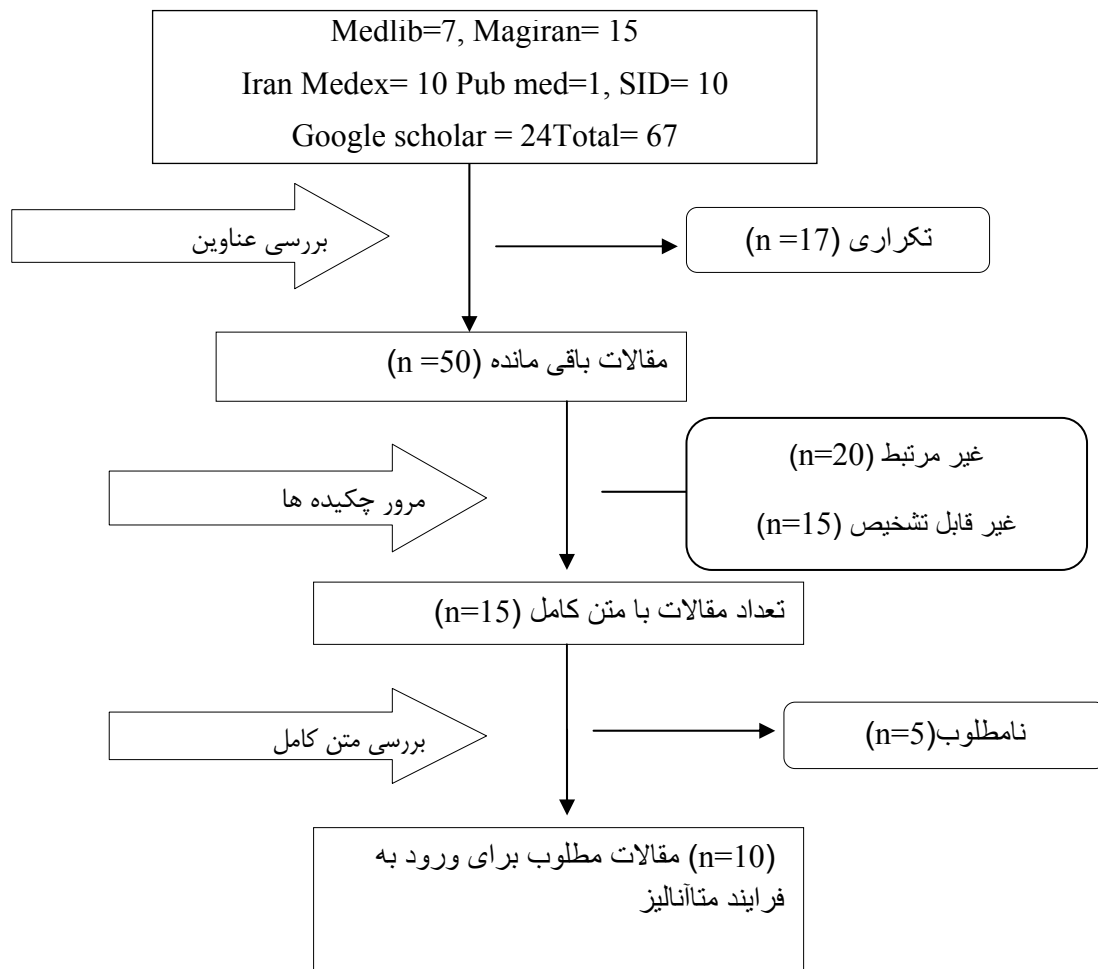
Medlib=7, Magiran= 15
Iran Medex= 10 Pub med=1, SID= 10
Google scholar = 24Total= 67

بررسی عناوین

تکراری (n =17)

مقالات باقی مانده (n =50)

مرور چکیده ها

غیر مرتبط (n=20)
غیر قابل تشخیص (n=15)

تعداد مقالات با متن کامل (n=15)

بررسی متن کامل

نامطلوب(n=5)

(n=10) مقالات مطلوب برای ورود به فرایند متاآنالیز